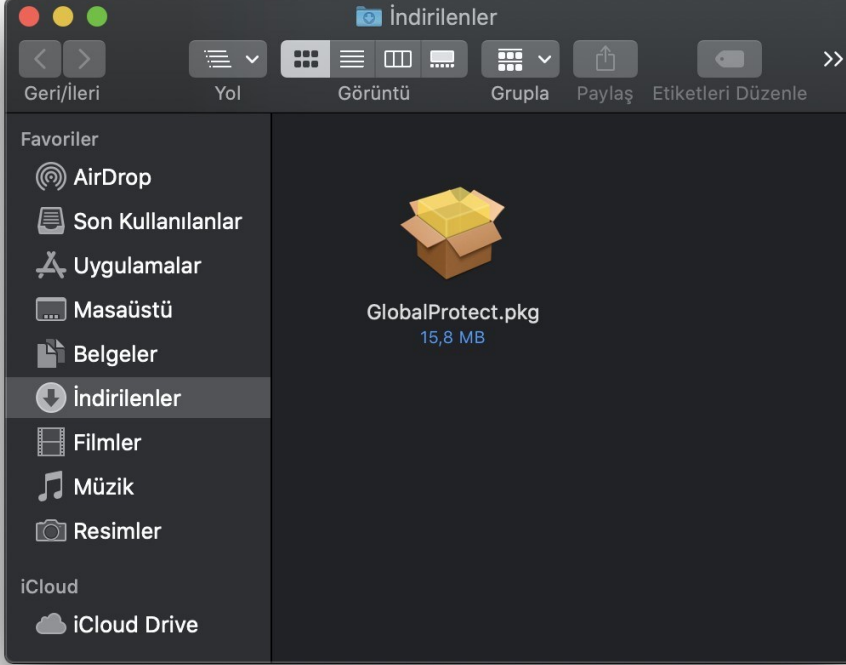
İndirilenler

Geri/İleri
Yol
Görüntü
Grupla
Paylaş
Etiketleri Düzenle
>>

Favoriler
AirDrop
Son Kullanılanlar
Uygulamalar
Masaüstü
Belgeler
İndirilenler
Filmler
Müzik
Resimler
iCloud
iCloud Drive

GlobalProtect.pkg
15,8 MB